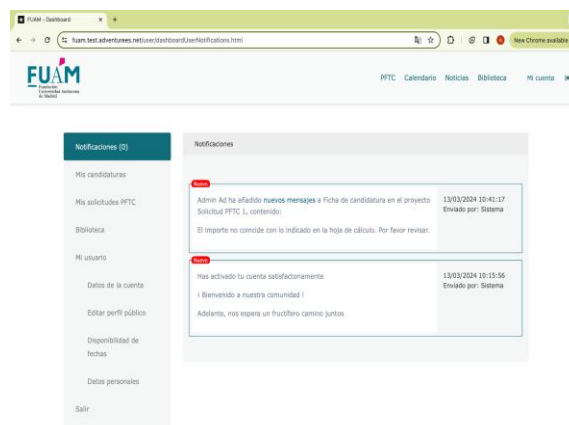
FUAM - Dashboard × +

fuam.test.adventurees.net/user/dashboardUserNotifications.html

New Chrome available

FUAM
Fundación Universidad Autónoma de Madrid

PFTC Calendario Noticias Biblioteca Mi cuenta

Notificaciones (0)
Mis candidaturas
Mis solicitudes PFTC
Biblioteca
Mi usuario
Datos de la cuenta
Editar perfil público
Disponibilidad de fechas
Datos personales
Salir

Notificaciones

Nuevo
Admin Ad ha añadido nuevos mensajes a Ficha de candidatura en el proyecto Solicitud PFTC 1, contenido:

El importe no coincide con lo indicado en la hoja de cálculo. Por favor revisar.

13/03/2024 10:41:17
Enviado por: Sistema

Nuevo
Has activado tu cuenta satisfactoriamente

¡ Bienvenido a nuestra comunidad !

Adelante, nos espera un fructífero camino juntos

13/03/2024 10:15:56
Enviado por: Sistema